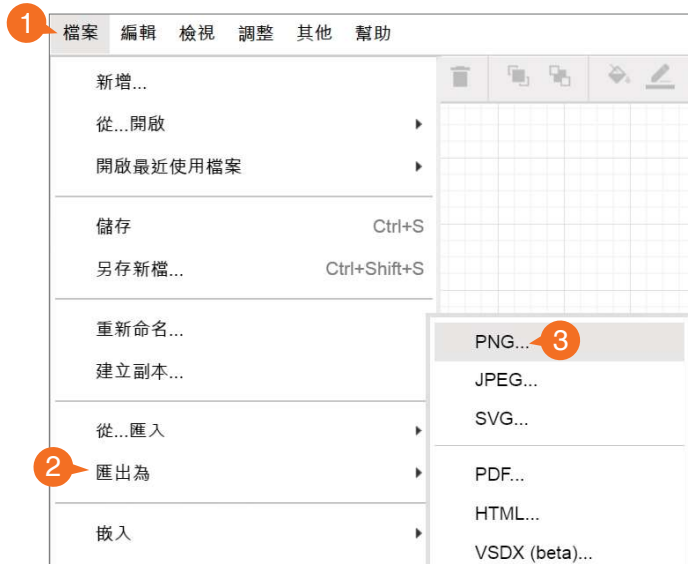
1 檔案 編輯 檢視 調整 其他 幫助

新增...
從...開啟
開啟最近使用檔案

儲存 Ctrl+S
另存新檔... Ctrl+Shift+S

重新命名...
建立副本...

從...匯入
2 匯出為

嵌入

PNG... 3
JPEG...
SVG...

PDF...
HTML...
VSDX (beta)...